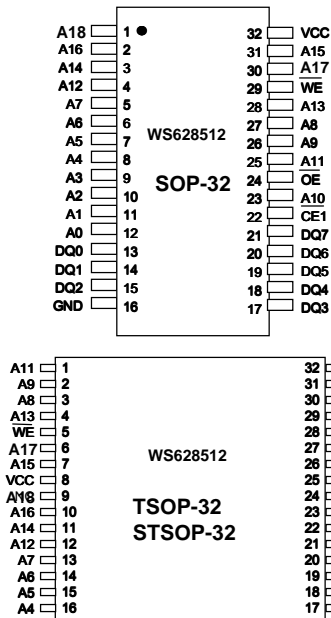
A18 1 32 VCC
A16 2 31 A15
A14 3 30 A17
A12 4 29 $\overline{WE}$
A7 5 28 A13
A6 6 27 A8
A5 7 26 A9
A4 8 25 A11
A3 9 24 $\overline{OE}$
A2 10 23 A10
A1 11 22 CE1
A0 12 21 DQ7
DQ0 13 20 DQ6
DQ1 14 19 DQ5
DQ2 15 18 DQ4
GND 16 17 DQ3

WS628512

SOP-32

A11 1 32
A9 2 31
A8 3 30
A13 4 29
$\overline{WE}$ 5 28
A17 6 27
A15 7 26
VCC 8 25
A18 9 24
A16 10 23
A14 11 22
A12 12 21
A7 13 20
A6 14 19
A5 15 18
A4 16 17

WS628512

TSOP-32
STSOP-32